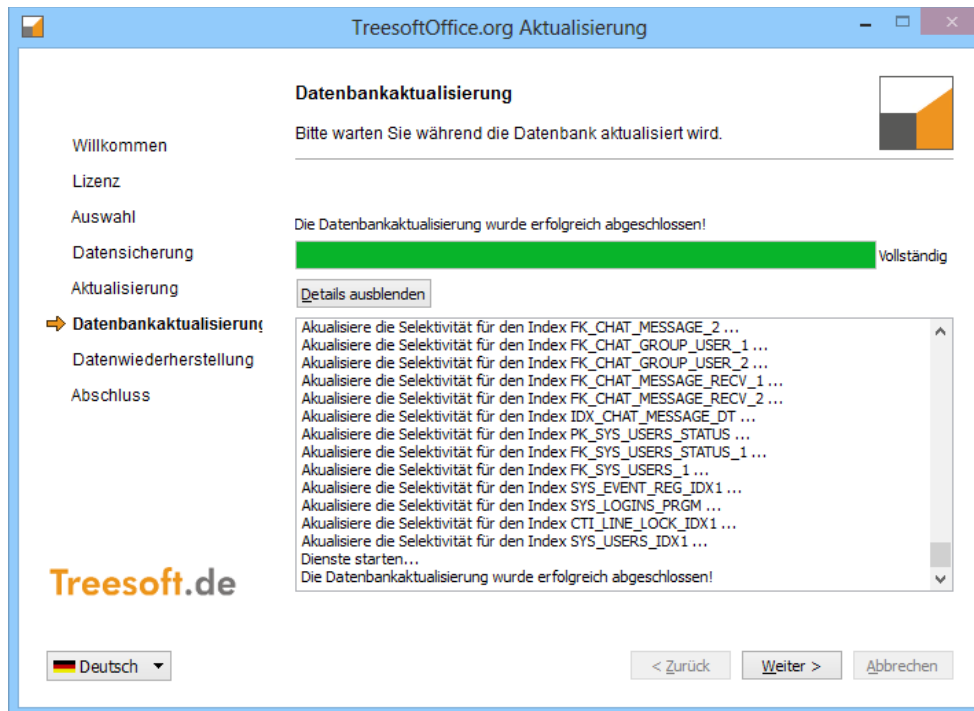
TreesoftOffice.org Aktualisierung

Datenbankaktualisierung

Bitte warten Sie während die Datenbank aktualisiert wird.

Willkommen
Lizenz
Auswahl
Datensicherung
Aktualisierung
Datenbankaktualisierung
Datenwiederherstellung
Abschluss

Die Datenbankaktualisierung wurde erfolgreich abgeschlossen!

Vollständig

Details ausblenden

Akualisiere die Selektivität für den Index FK_CHAT_MESSAGE_2 ...
Akualisiere die Selektivität für den Index FK_CHAT_GROUP_USER_1 ...
Akualisiere die Selektivität für den Index FK_CHAT_GROUP_USER_2 ...
Akualisiere die Selektivität für den Index FK_CHAT_MESSAGE_RECV_1 ...
Akualisiere die Selektivität für den Index FK_CHAT_MESSAGE_RECV_2 ...
Akualisiere die Selektivität für den Index IDX_CHAT_MESSAGE_DT ...
Akualisiere die Selektivität für den Index PK_SYS_USERS_STATUS ...
Akualisiere die Selektivität für den Index FK_SYS_USERS_STATUS_1 ...
Akualisiere die Selektivität für den Index FK_SYS_USERS_1 ...
Akualisiere die Selektivität für den Index SYS_EVENT_REG_IDX1 ...
Akualisiere die Selektivität für den Index SYS_LOGINS_PRGM ...
Akualisiere die Selektivität für den Index CTI_LINE_LOCK_IDX1 ...
Akualisiere die Selektivität für den Index SYS_USERS_IDX1 ...
Dienste starten...
Die Datenbankaktualisierung wurde erfolgreich abgeschlossen!

Treesoft.de

Deutsch

< Zurück
Weiter >
Abbrechen